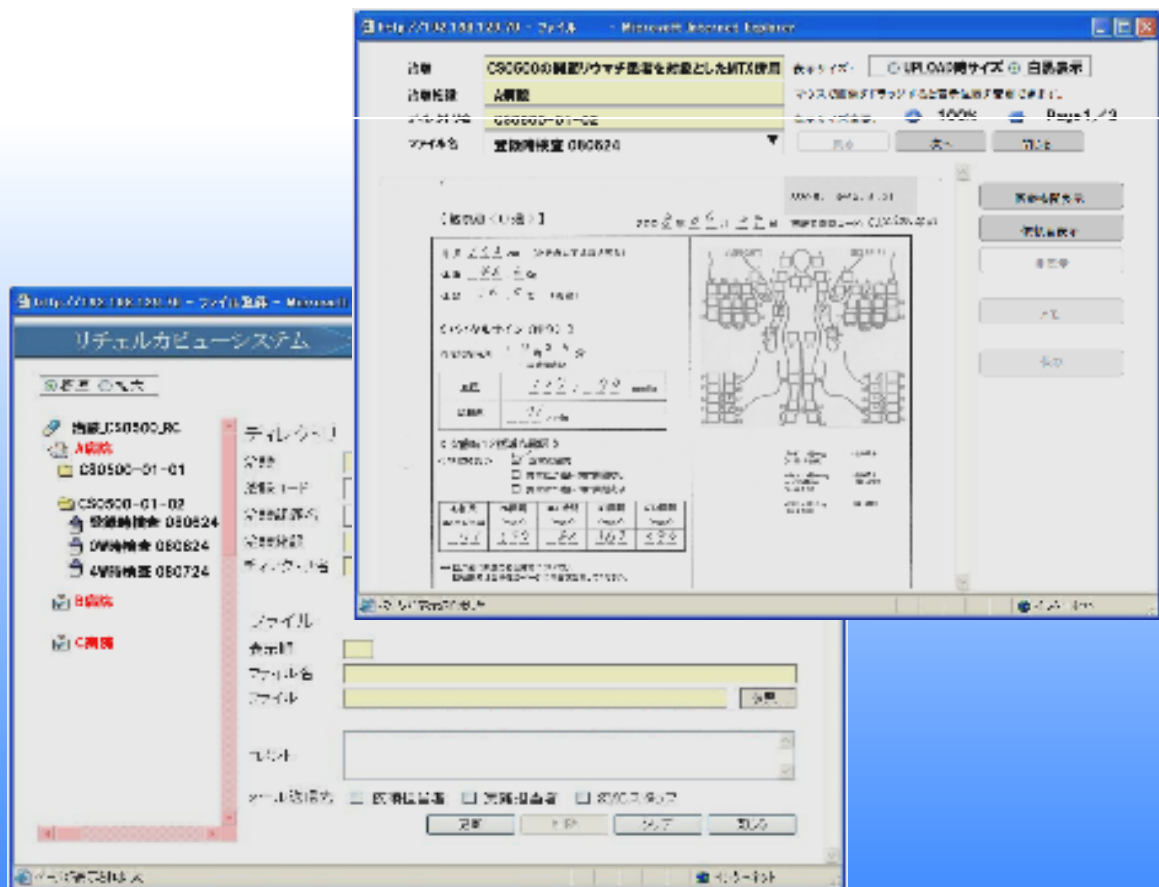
http://192.168.123.70 - ファイル - Microsoft Internet Explorer

治験 CS0500の関節リウマチ患者を対象としたMTX併用
治験施設 A病院
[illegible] CS0500-01-02
ファイル名 登録時検査 080624
表示サイズ: ○UPLOAD時サイズ ◎自動表示
マウスで画像をドラッグすると表示位置が移動できます。
100% Page1/2
前へ 次へ 閉じる

【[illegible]】
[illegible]
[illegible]
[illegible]

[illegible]
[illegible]

http://192.168.123.70 - ファイル登録 - Microsoft
リチェルカビューシステム
◎表示 ○編集

治験_CS0500_RC
A病院
CS0500-01-01
CS0500-01-02
登録時検査 080624
0W時検査 080624
4W時検査 080724
B病院
C病院

ディレクトリ
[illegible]
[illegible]
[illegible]
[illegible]
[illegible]

ファイル
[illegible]
ファイル名
ファイル
参照
コメント
メール送信先 □ 医療機関 □ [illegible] □ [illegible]
登録 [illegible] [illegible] 閉じる

ページが表示されました
インターネット